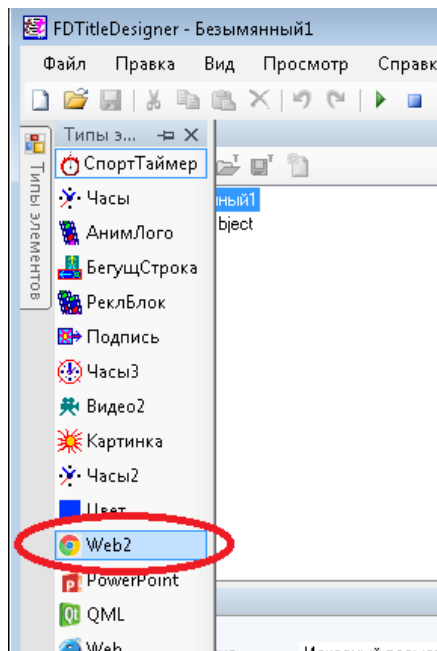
FDTitleDesigner - Безымянный1

Файл Правка Вид Просмотр Справк

Типы э... ⊣ ✕

Типы элементов

СпортТаймер
Часы
АнимЛого
БегущСтрока
РеклБлок
Подпись
Часы3
Видео2
Картинка
Часы2
Цвет
Web2
PowerPoint
QML
Web

нный1
bject